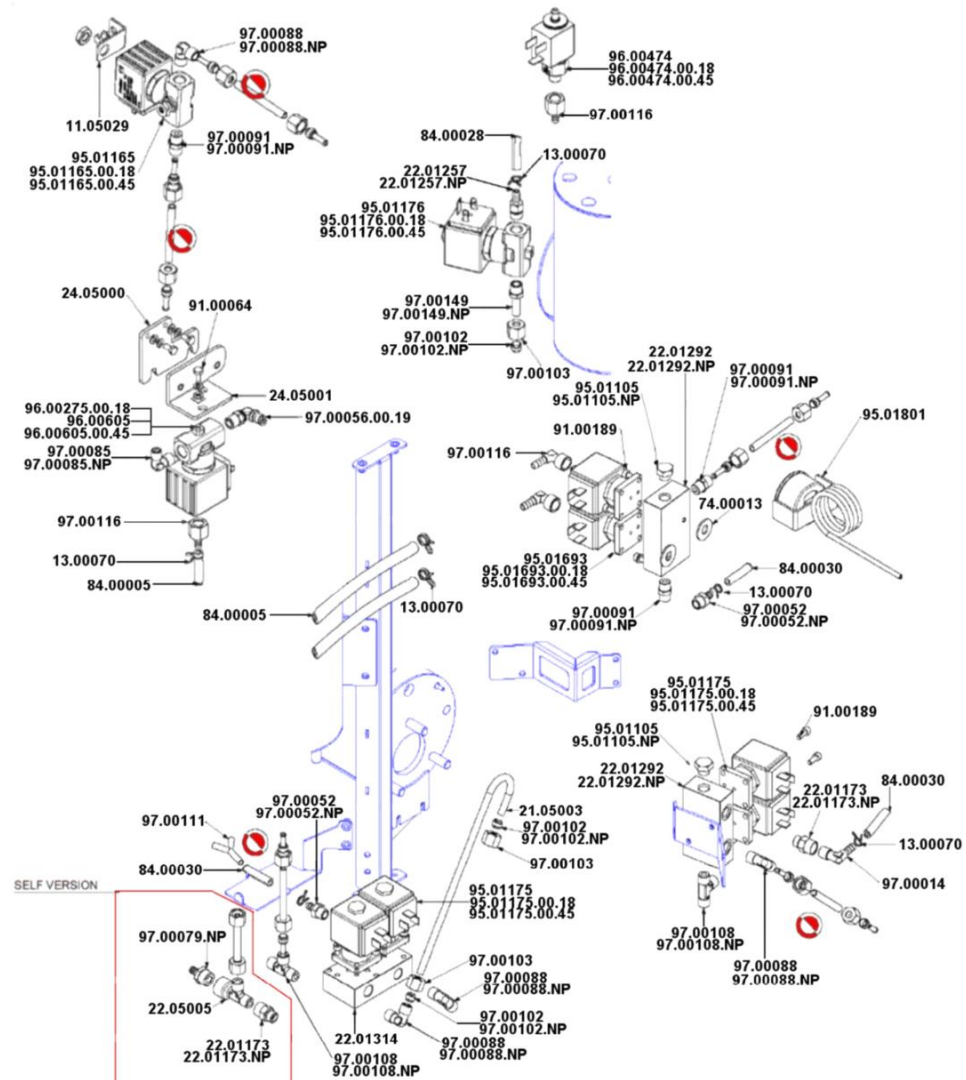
97.00088
97.00088.NP

11.05029

97.00091
97.00091.NP

95.01165
95.01165.00.18
95.01165.00.45

24.05000

91.00064

24.05001

96.00275.00.18
96.00605
96.00605.00.45

97.00056.00.19

97.00085
97.00085.NP

97.00116

13.00070

84.00005

84.00005

13.00070

96.00474
96.00474.00.18
96.00474.00.45

97.00116

84.00028

13.00070

22.01257
22.01257.NP

95.01176
95.01176.00.18
95.01176.00.45

97.00149
97.00149.NP

97.00102
97.00102.NP

97.00103

22.01292
22.01292.NP

95.01105
95.01105.NP

97.00091
97.00091.NP

95.01801

97.00116

91.00189

74.00013

95.01693
95.01693.00.18
95.01693.00.45

84.00030

13.00070

97.00052
97.00052.NP

97.00091
97.00091.NP

95.01175
95.01175.00.18
95.01175.00.45

91.00189

95.01105
95.01105.NP

22.01292
22.01292.NP

22.01173
22.01173.NP

84.00030

13.00070

97.00014

97.00108
97.00108.NP

97.00088
97.00088.NP

97.00052
97.00052.NP

97.00111

84.00030

SELF VERSION

21.05003

97.00102
97.00102.NP

97.00103

95.01175
95.01175.00.18
95.01175.00.45

97.00079.NP

22.05005

22.01173
22.01173.NP

97.00103

97.00088
97.00088.NP

97.00102
97.00102.NP

22.01314

97.00088
97.00088.NP

97.00108
97.00108.NP